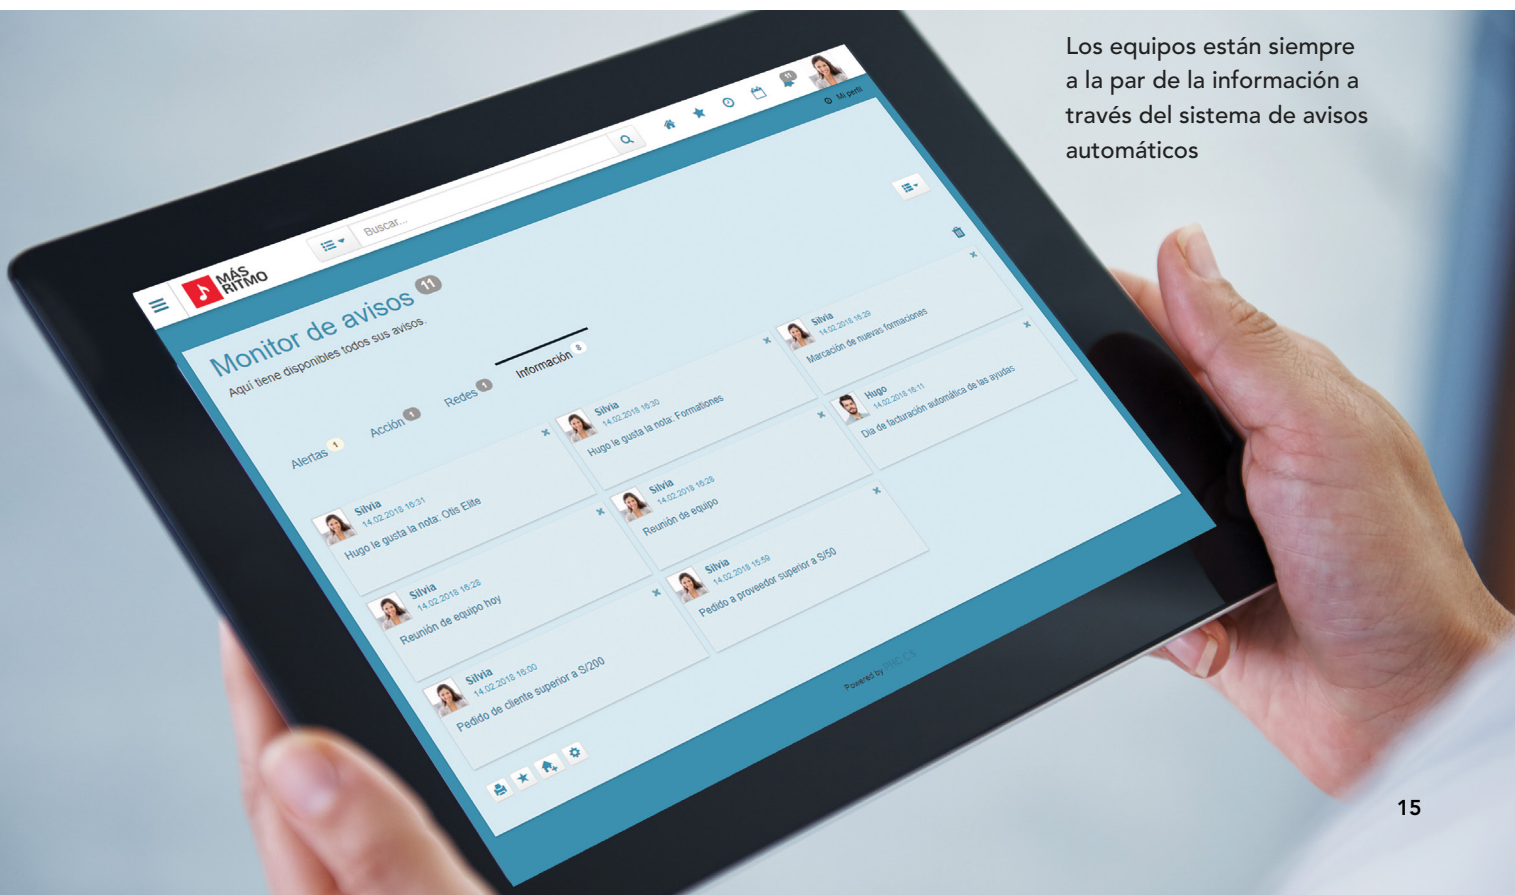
Los equipos están siempre a la par de la información a través del sistema de avisos automáticos

MÁS RITMO

Buscar...

11

Mi perfil

Monitor de avisos 11

Aquí tiene disponibles todos sus avisos.

Alertas 1

Acción 1

Redes 1

Información 8

Silvia
14.02.2018 16:31
Hugo le gusta la nota: Otis Elite

Silvia
14.02.2018 16:28
Reunión de equipo hoy

Silvia
14.02.2018 16:00
Pedido de cliente superior a S/200

Silvia
14.02.2018 16:30
Hugo le gusta la nota: Formationes

Silvia
14.02.2018 16:28
Reunión de equipo

Silvia
14.02.2018 15:59
Pedido a proveedor superior a S/50

Silvia
14.02.2018 16:29
Marcación de nuevas formaciones

Hugo
14.02.2018 16:11
Día de facturación automática de las ayudas

Powered by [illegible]

15